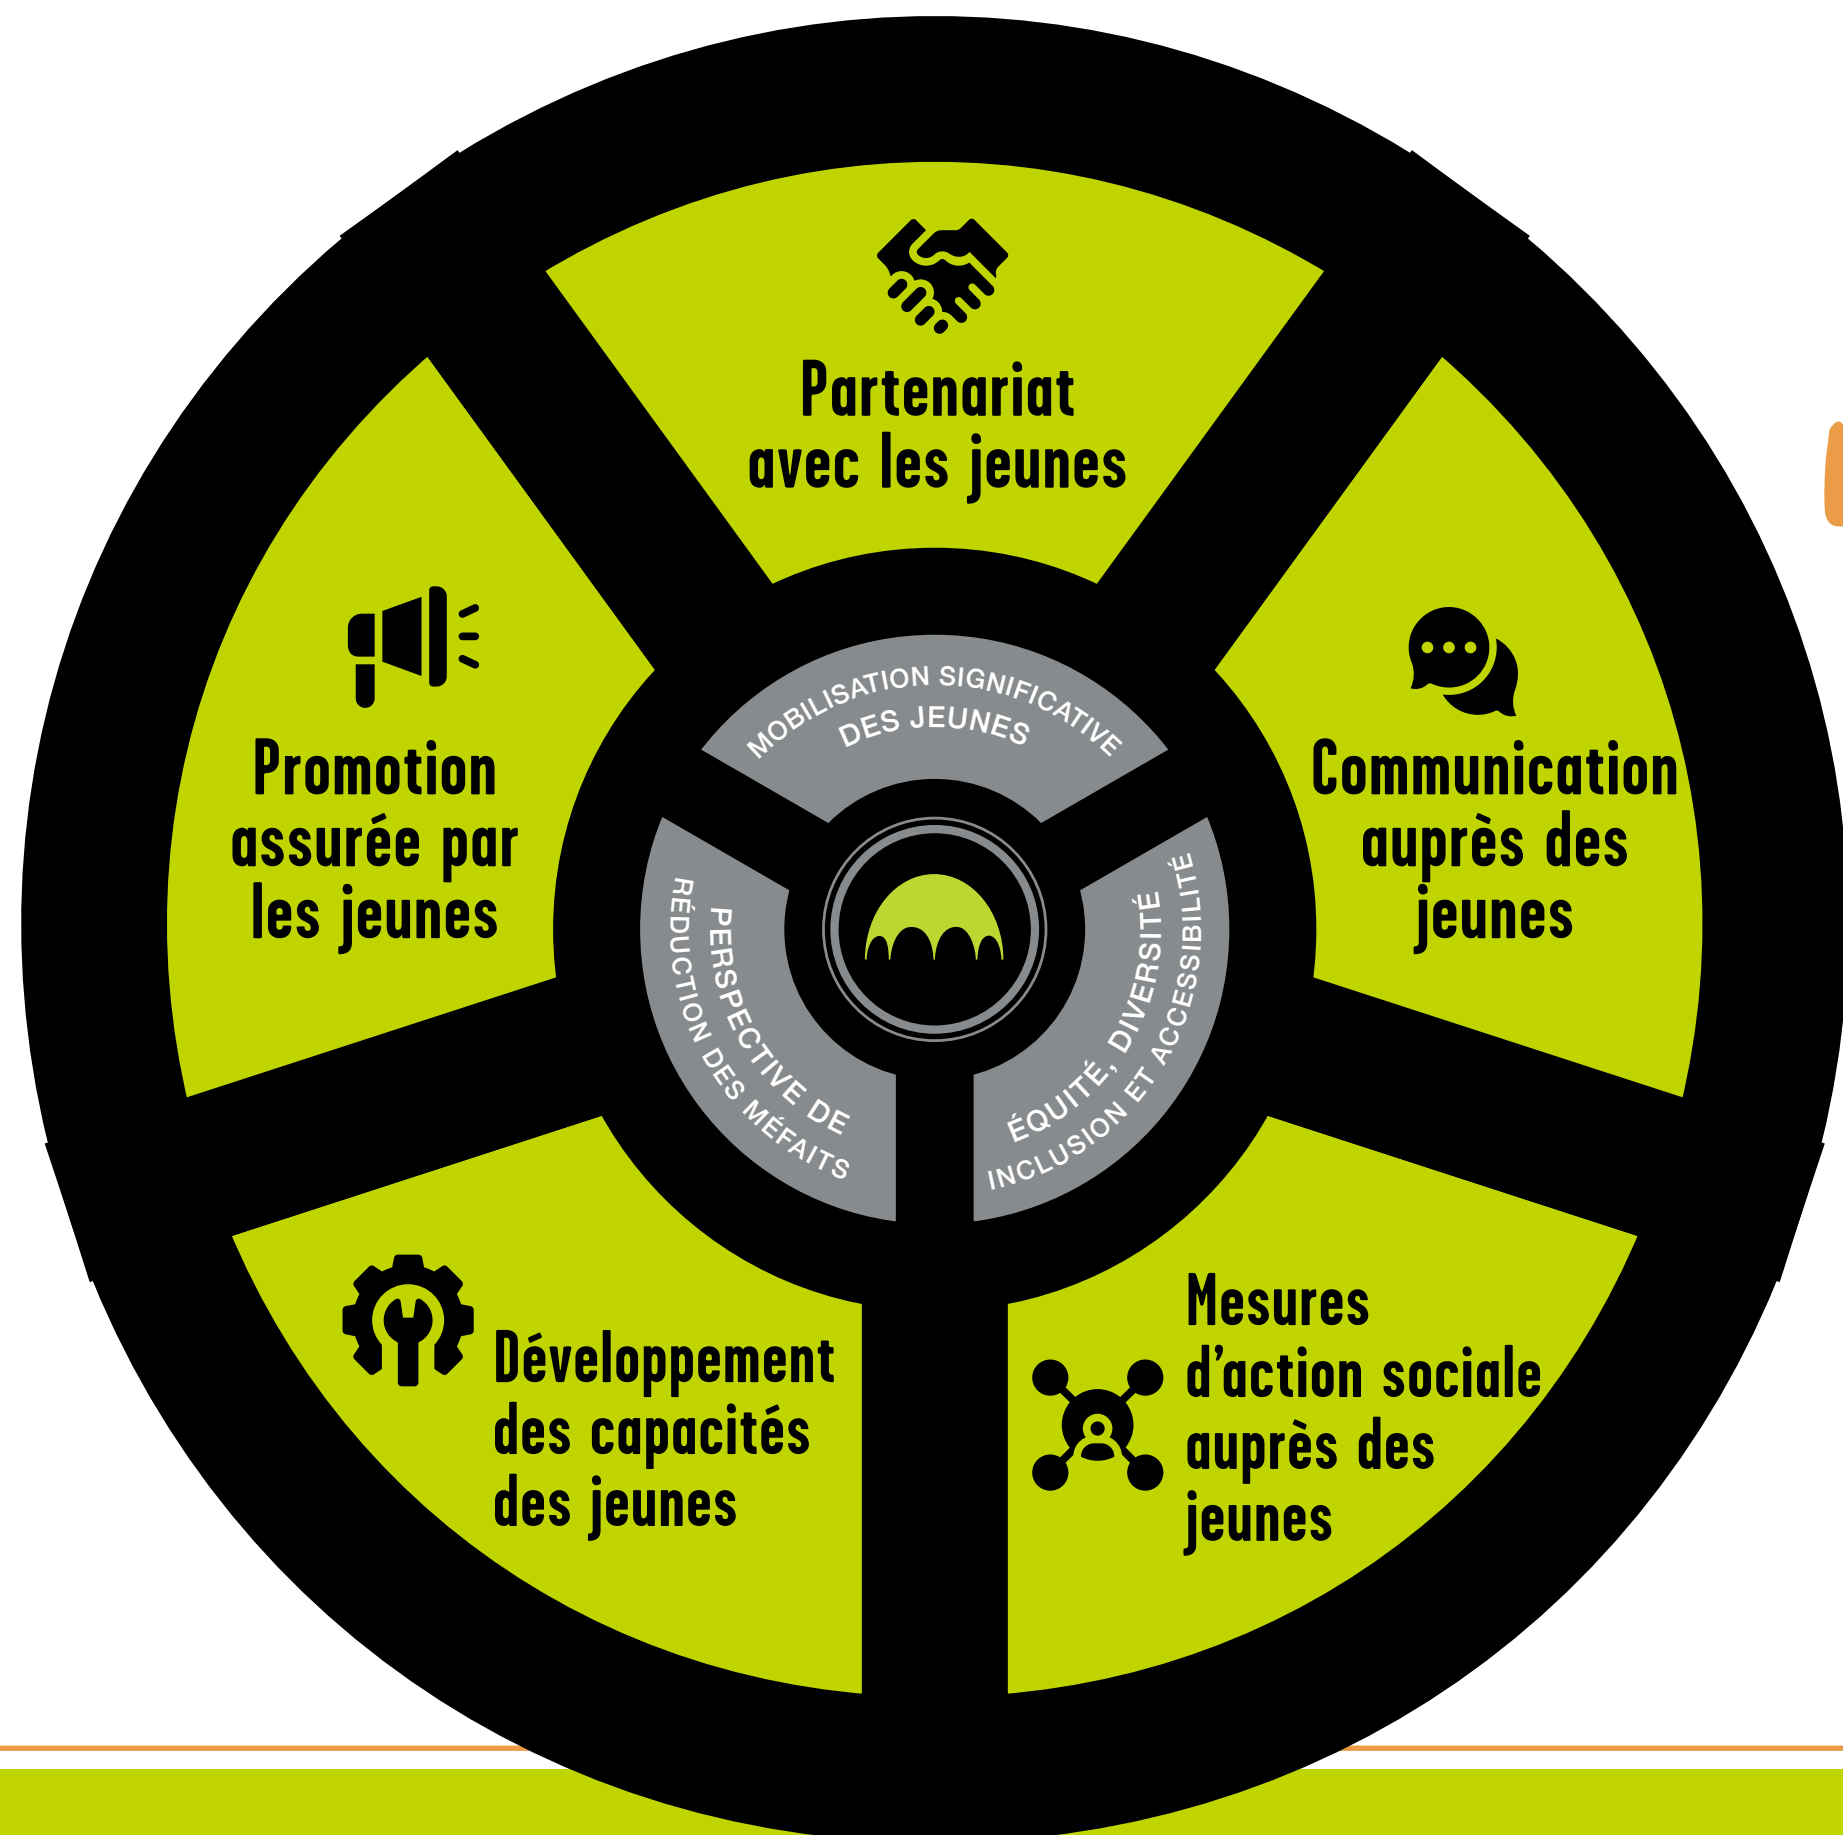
Partenariat avec les jeunes

Promotion assurée par les jeunes

Communication auprès des jeunes

MOBILISATION SIGNIFICATIVE DES JEUNES

PERSPECTIVE DE RÉDUCTION DES MÉFAITS

ÉQUITÉ, DIVERSITÉ INCLUSION ET ACCESSIBILITÉ

Développement des capacités des jeunes

Mesures d'action sociale auprès des jeunes